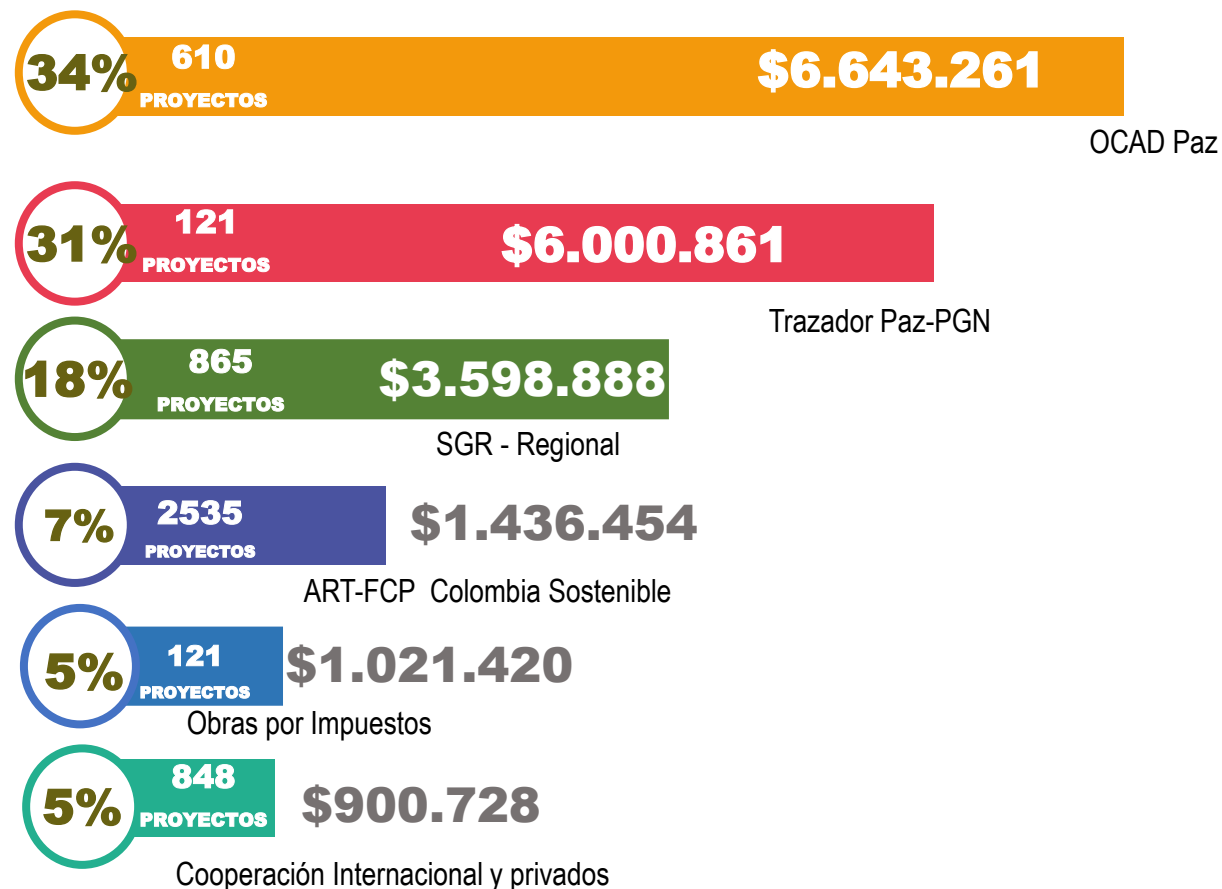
34% 610 PROYECTOS $6.643.261
OCAD Paz

31% 121 PROYECTOS $6.000.861
Trazador Paz-PGN

18% 865 PROYECTOS $3.598.888
SGR - Regional

7% 2535 PROYECTOS $1.436.454
ART-FCP Colombia Sostenible

5% 121 PROYECTOS $1.021.420
Obras por Impuestos

5% 848 PROYECTOS $900.728
Cooperación Internacional y privados